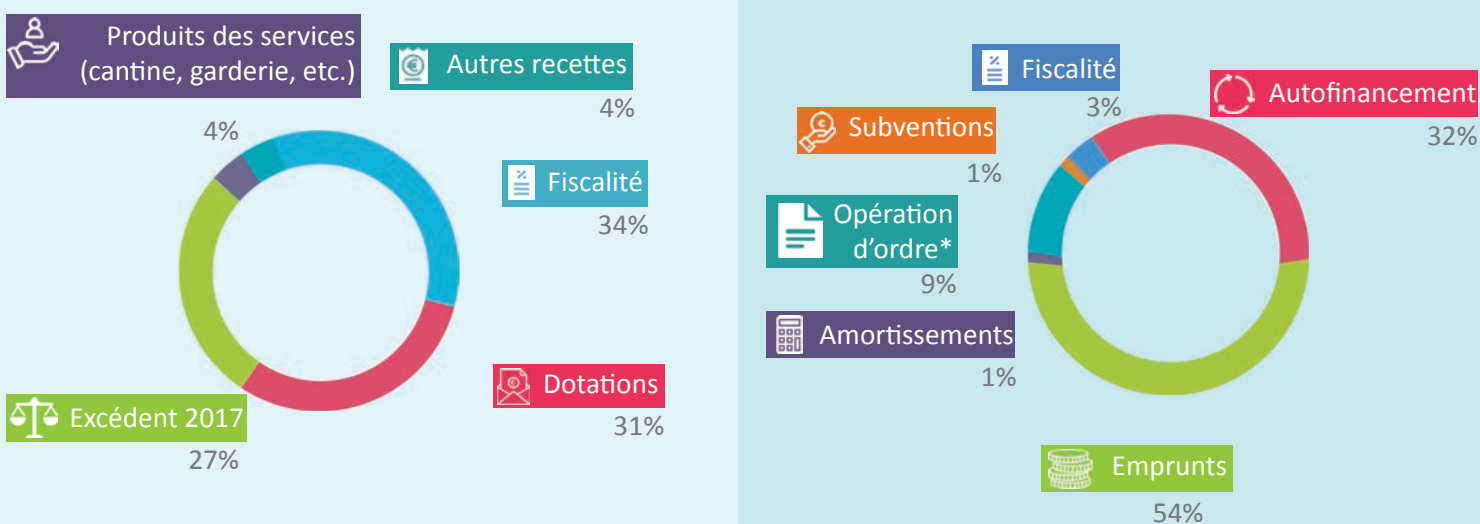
Produits des services (cantine, garderie, etc.)

4%

Autres recettes

4%

Fiscalité

34%

Dotations

31%

Excédent 2017

27%

Fiscalité

3%

Autofinancement

32%

Subventions

1%

Opération d'ordre*

9%

Amortissements

1%

Emprunts

54%